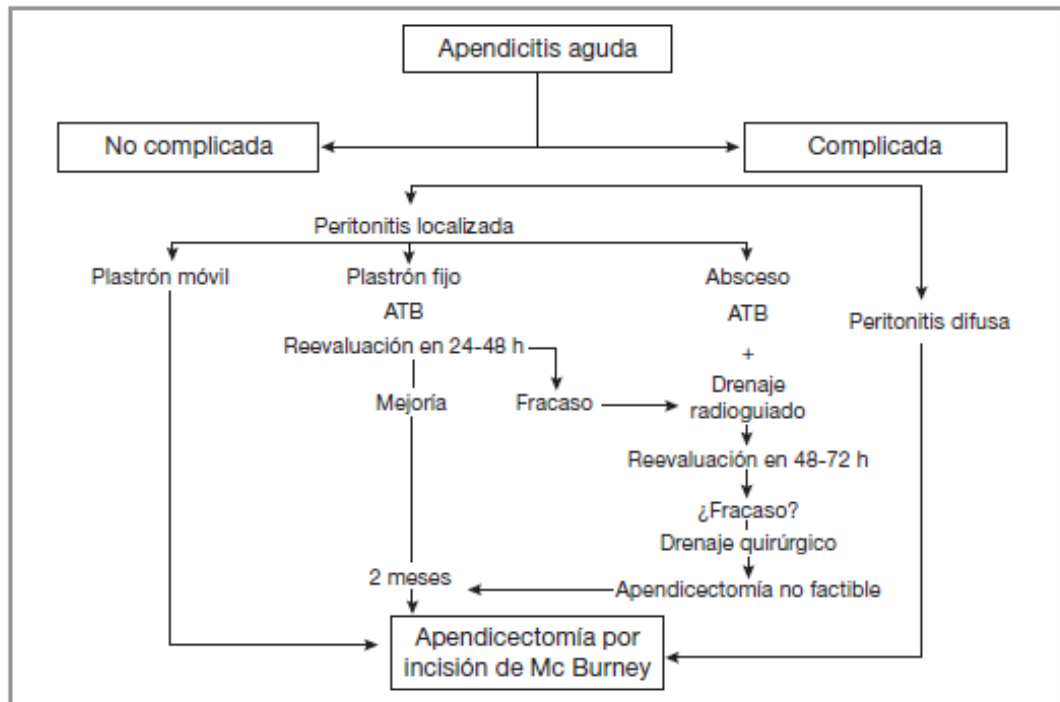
Apendicitis aguda

No complicada

Complicada

Peritonitis localizada

Plastrón móvil

Plastrón fijo

ATB

Reevaluación en 24-48 h

Mejoría

Fracaso

Absceso

ATB

+

Drenaje radioguiado

Reevaluación en 48-72 h

¿Fracaso?

Drenaje quirúrgico

Apendicectomía no factible

2 meses

Peritonitis difusa

Apendicectomía por incisión de Mc Burney